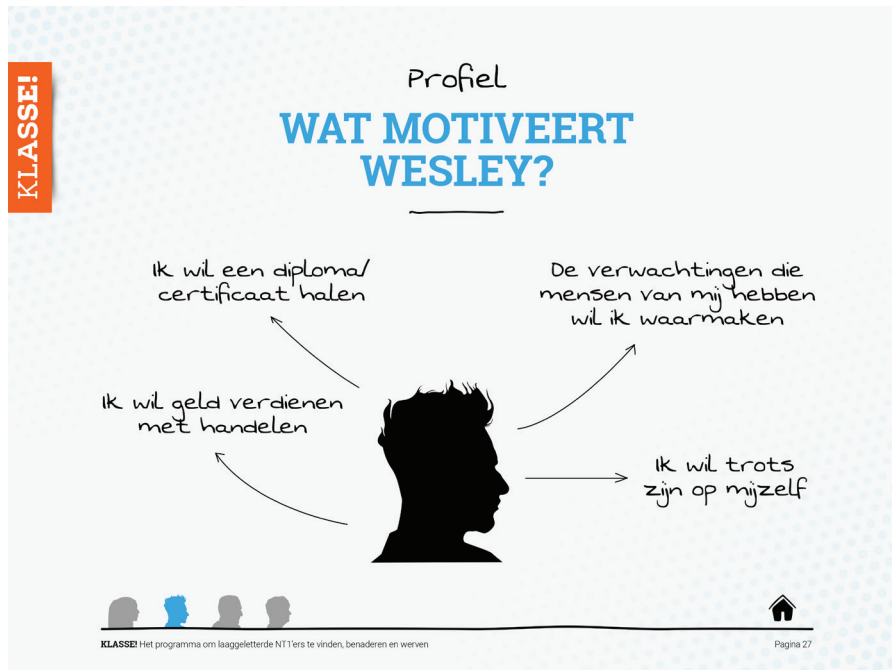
KLASSE!

Profiel

WAT MOTIVEERT WESLEY?

Ik wil een diploma/ certificaat halen

De verwachtingen die mensen van mij hebben wil ik waarmaken

Ik wil geld verdienen met handelen

Ik wil trots zijn op mijzelf

KLASSE! Het programma om laaggeletterde NT1'ers te vinden, benaderen en werven

Pagina 27